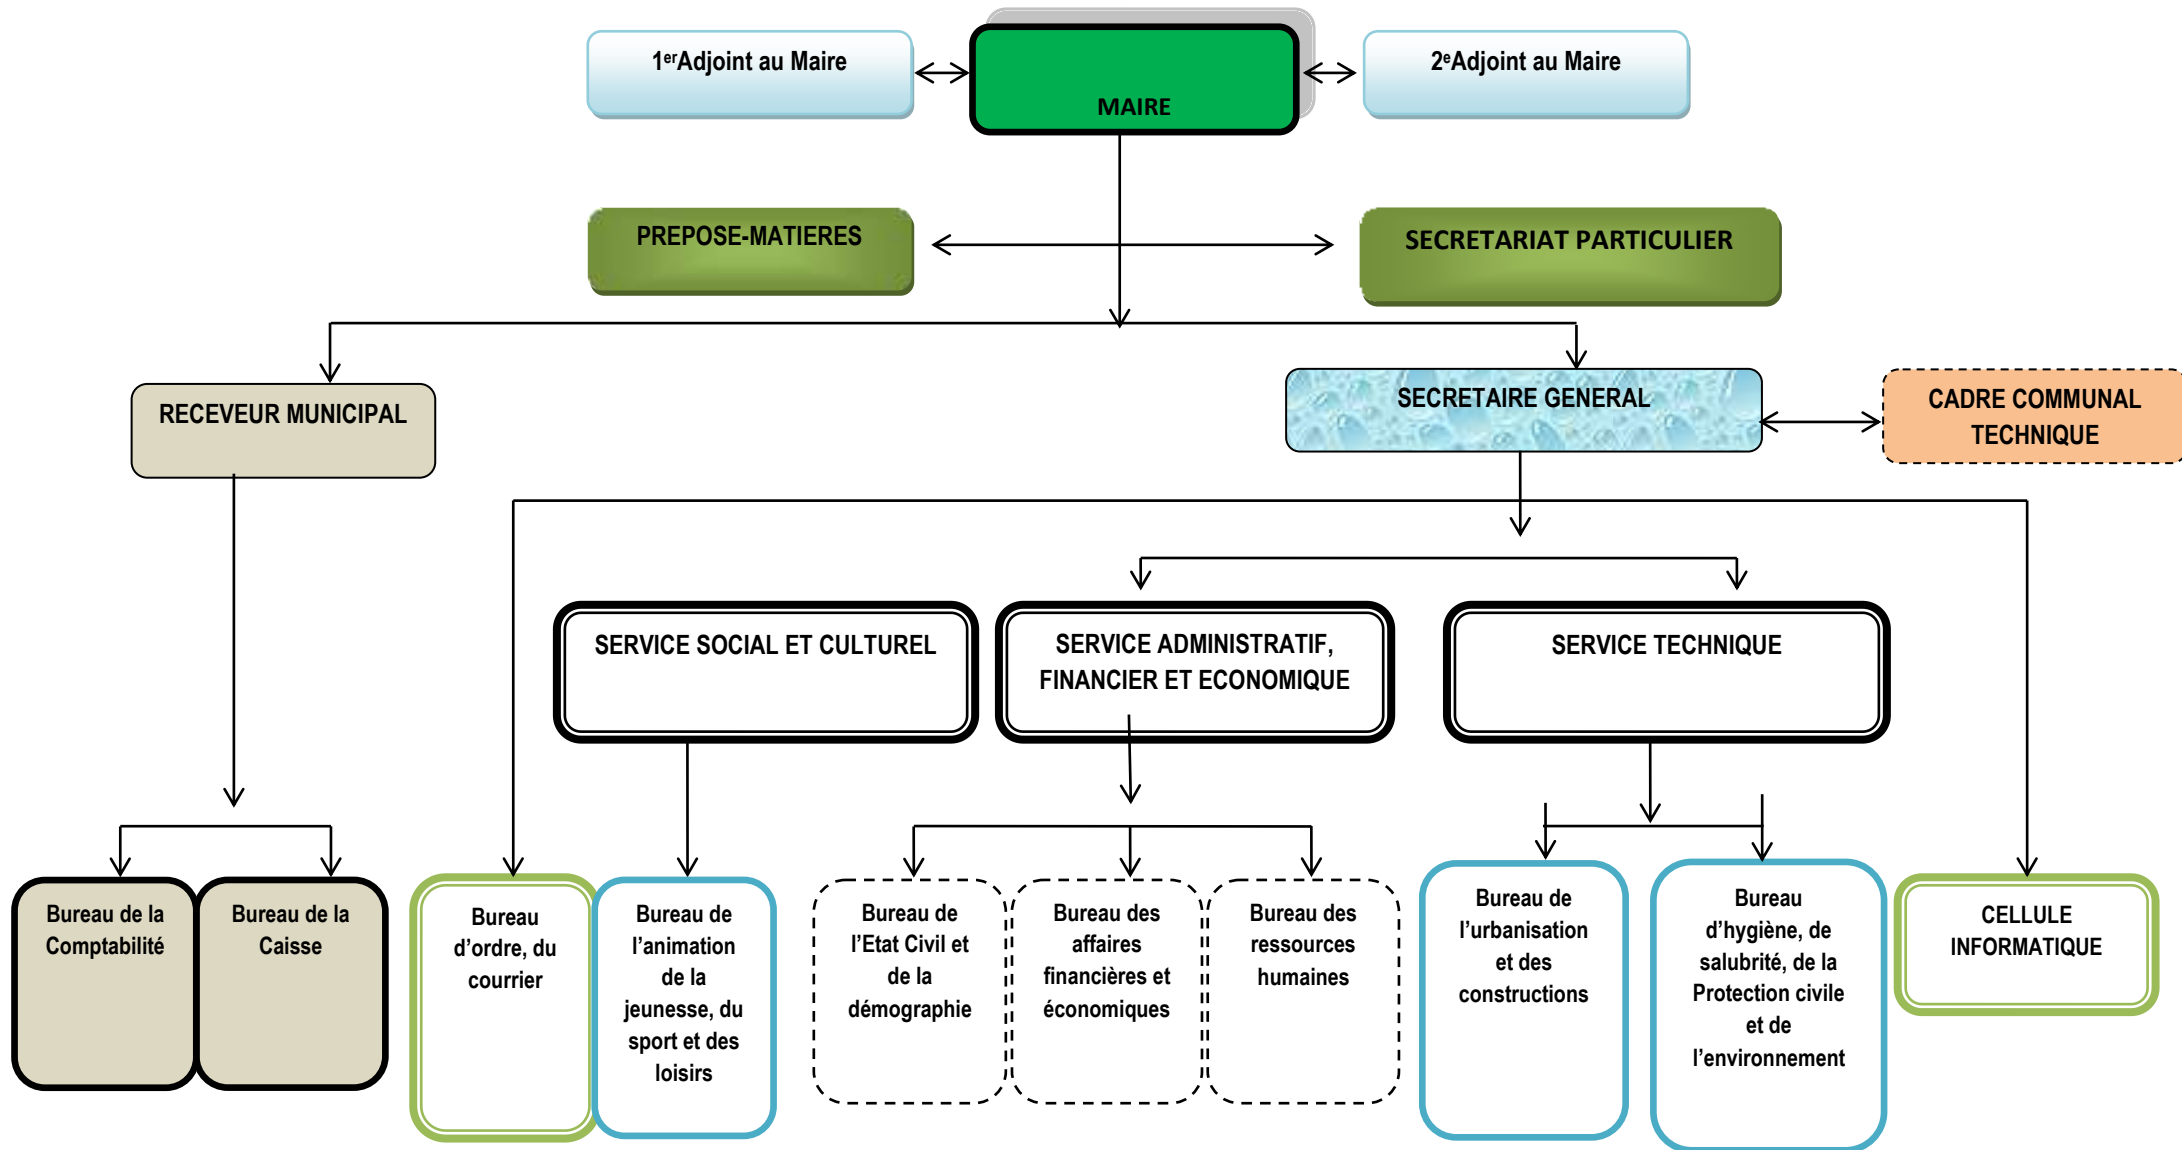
1$^{er}$Adjoint au Maire

MAIRE

2$^{e}$Adjoint au Maire

PREPOSE-MATIERES

SECRETARIAT PARTICULIER

RECEVEUR MUNICIPAL

SECRETAIRE GENERAL

CADRE COMMUNAL TECHNIQUE

SERVICE SOCIAL ET CULTUREL

SERVICE ADMINISTRATIF, FINANCIER ET ECONOMIQUE

SERVICE TECHNIQUE

Bureau de la Comptabilité

Bureau de la Caisse

Bureau d'ordre, du courrier

Bureau de l'animation de la jeunesse, du sport et des loisirs

Bureau de l'Etat Civil et de la démographie

Bureau des affaires financières et économiques

Bureau des ressources humaines

Bureau de l'urbanisation et des constructions

Bureau d'hygiène, de salubrité, de la Protection civile et de l'environnement

CELLULE INFORMATIQUE